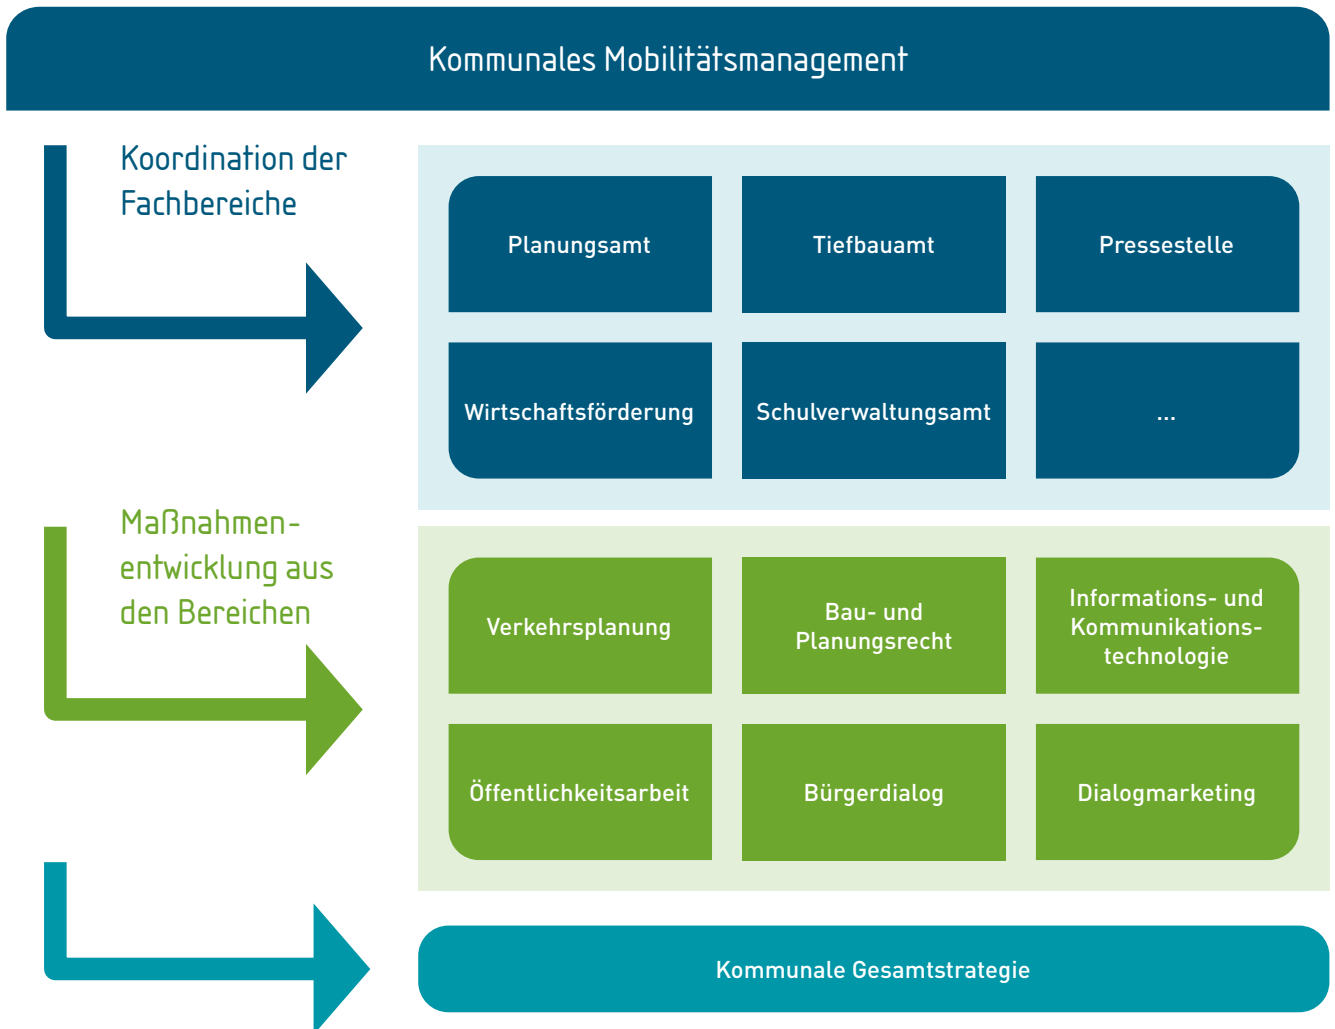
Kommunales Mobilitätsmanagement

Koordination der Fachbereiche

Planungsamt

Tiefbauamt

Pressestelle

Wirtschaftsförderung

Schulverwaltungsamt

...

Maßnahmenentwicklung aus den Bereichen

Verkehrsplanung

Bau- und Planungsrecht

Informations- und Kommunikationstechnologie

Öffentlichkeitsarbeit

Bürgerdialog

Dialogmarketing

Kommunale Gesamtstrategie